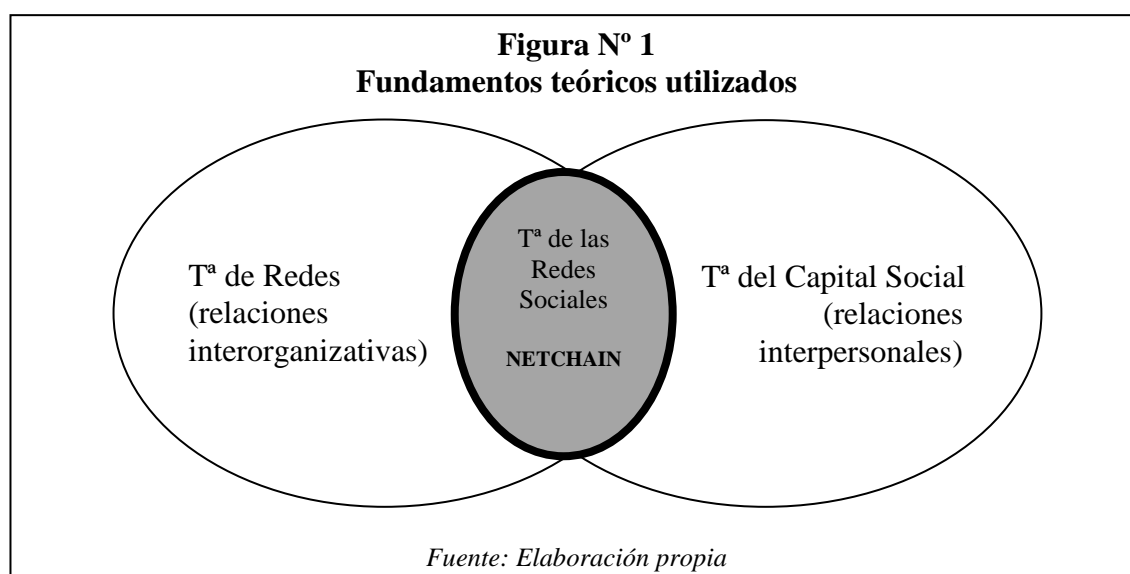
**Figura Nº 1**
**Fundamentos teóricos utilizados**

Tª de Redes (relaciones interorganizativas)

Tª de las Redes Sociales

**NETCHAIN**

Tª del Capital Social (relaciones interpersonales)

*Fuente: Elaboración propia*